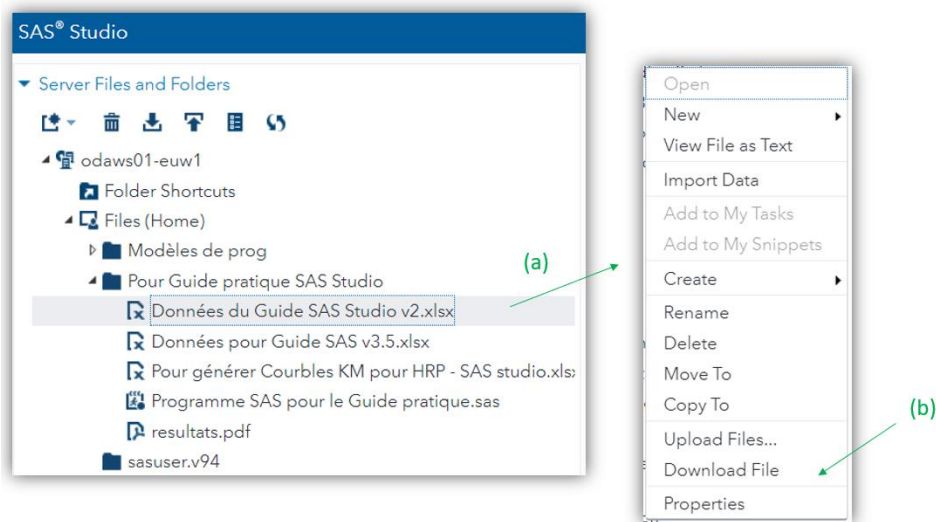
SAS® Studio

Server Files and Folders

odaws01-euw1
Folder Shortcuts
Files (Home)
Modèles de prog
Pour Guide pratique SAS Studio
Données du Guide SAS Studio v2.xlsx
Données pour Guide SAS v3.5.xlsx
Pour générer Courbles KM pour HRP - SAS studio.xlsx
Programme SAS pour le Guide pratique.sas
resultats.pdf
sasuser.v94

(a)

Open
New
View File as Text
Import Data
Add to My Tasks
Add to My Snippets
Create
Rename
Delete
Move To
Copy To
Upload Files...
Download File
Properties

(b)